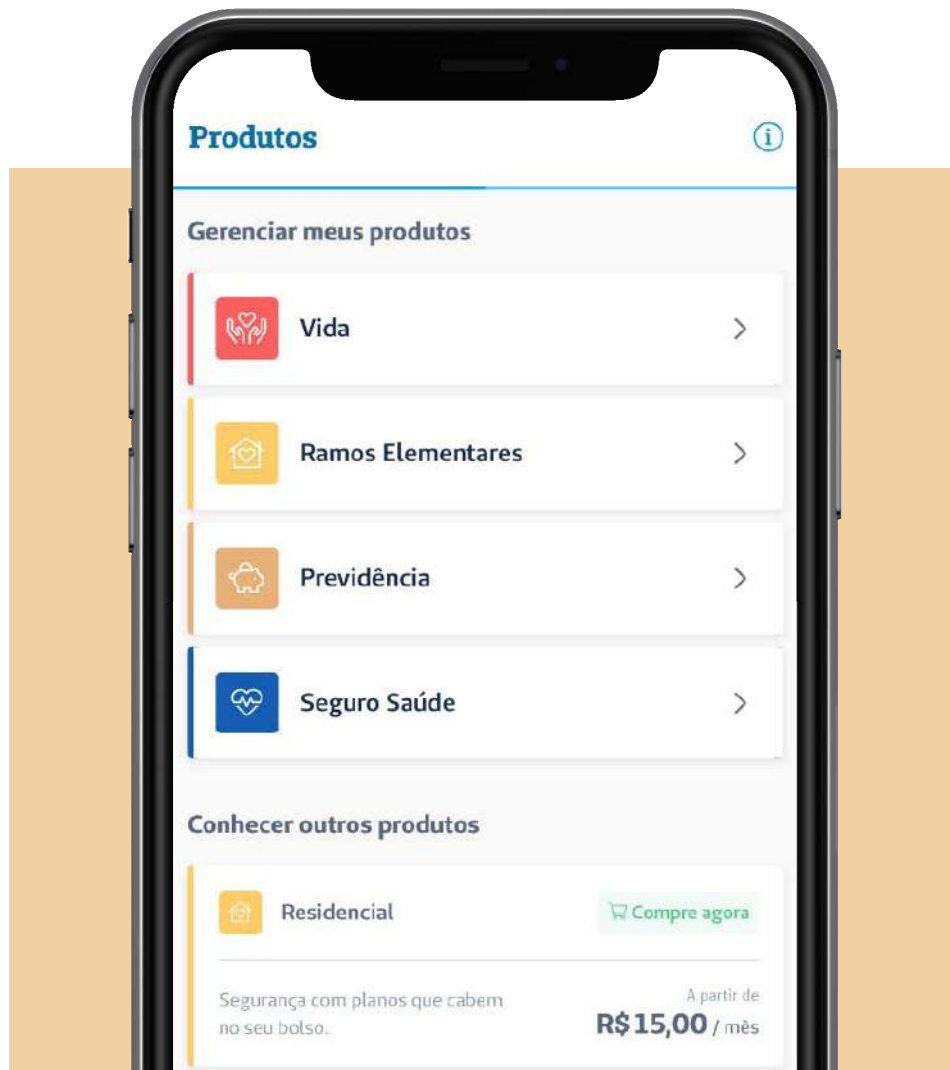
Produtos

Gerenciar meus produtos

Vida

Ramos Elementares

Previdência

Seguro Saúde

Conhecer outros produtos

Residencial

Compre agora

Segurança com planos que cabem no seu bolso.

A partir de
R$ 15,00 / mês